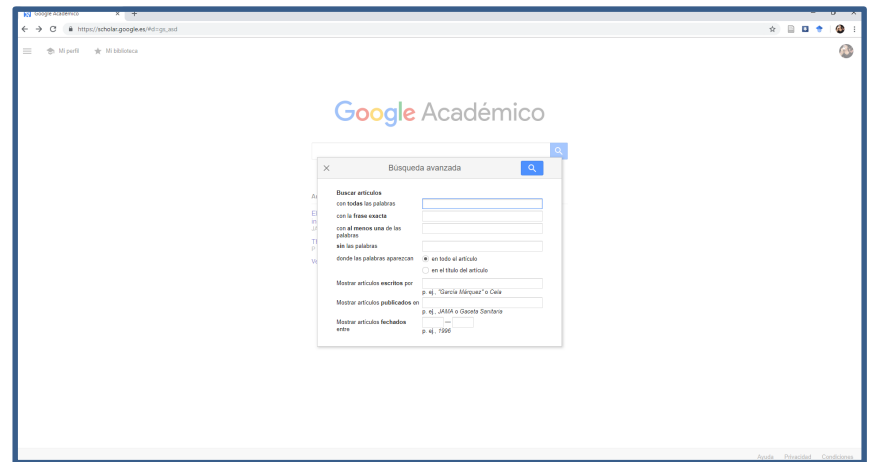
Google Académico
https://scholar.google.es/#d=gs_asd

Mi perfil
Mi biblioteca

Google Académico

Búsqueda avanzada

Buscar artículos
con todas las palabras
con la frase exacta
con al menos una de las palabras
sin las palabras
donde las palabras aparezcan
en todo el artículo
en el título del artículo

Mostrar artículos escritos por
p. ej., "García Márquez" o Cela
Mostrar artículos publicados en
p. ej., JAMA o Gaceta Sanitaria
Mostrar artículos fechados entre
—
p. ej., 1996

Ayuda Privacidad Condiciones